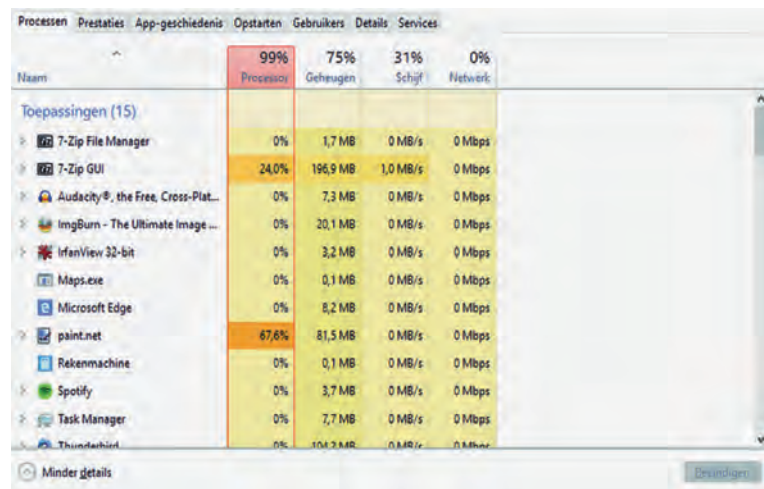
Processen Prestaties App-geschiedenis Opstarten Gebruikers Details Services

| Naam | 99% Processor | 75% Geheugen | 31% Schijf | 0% Netwerk |
|---|---|---|---|---|
| Toepassingen (15) | | | | |
| 7-Zip File Manager | 0% | 1,7 MB | 0 MB/s | 0 Mbps |
| 7-Zip GUI | 24,0% | 196,9 MB | 1,0 MB/s | 0 Mbps |
| Audacity®, the Free, Cross-Plat... | 0% | 7,3 MB | 0 MB/s | 0 Mbps |
| ImgBurn - The Ultimate Image ... | 0% | 20,1 MB | 0 MB/s | 0 Mbps |
| IrfanView 32-bit | 0% | 3,2 MB | 0 MB/s | 0 Mbps |
| Maps.exe | 0% | 0,1 MB | 0 MB/s | 0 Mbps |
| Microsoft Edge | 0% | 8,2 MB | 0 MB/s | 0 Mbps |
| paint.net | 67,6% | 81,5 MB | 0 MB/s | 0 Mbps |
| Rekenmachine | 0% | 0,1 MB | 0 MB/s | 0 Mbps |
| Spotify | 0% | 3,7 MB | 0 MB/s | 0 Mbps |
| Task Manager | 0% | 7,7 MB | 0 MB/s | 0 Mbps |
| Thunderbird | 0% | 104,2 MB | 0 MB/s | 0 Mbps |

Minder details

Beëindigen